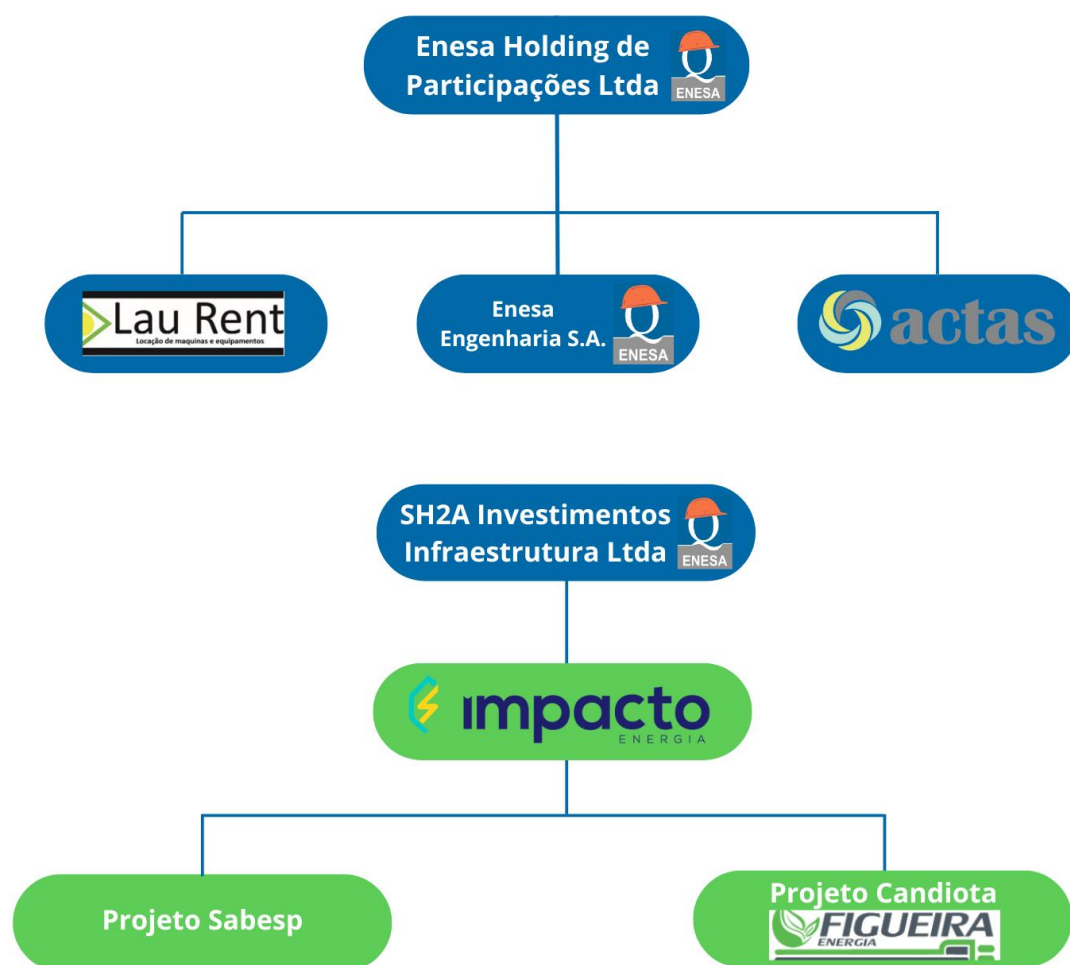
Enesa Holding de Participações Ltda
ENESA

Lau Rent
Locação de maquinas e equipamentos

Enesa Engenharia S.A.
ENESA

actas

SH2A Investimentos Infraestrutura Ltda
ENESA

impacto
ENERGIA

Projeto Sabesp

Projeto Candiota
FIGUEIRA
ENERGIA